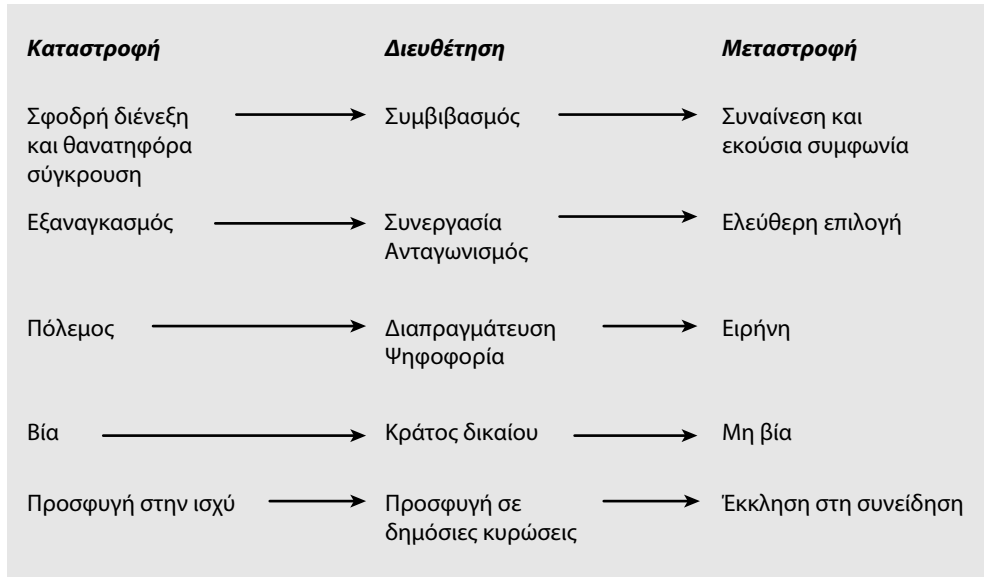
| Καταστροφή | Διευθέτηση | Μεταστροφή |
|---|---|---|
| Σφοδρή διένεξη και θανατηφόρα σύγκρουση | Συμβιβασμός | Συναίνεση και εκούσια συμφωνία |
| Εξαναγκασμός | Συνεργασία Ανταγωνισμός | Ελεύθερη επιλογή |
| Πόλεμος | Διαπραγμάτευση Ψηφοφορία | Ειρήνη |
| Βία | Κράτος δικαίου | Μη βία |
| Προσφυγή στην ισχύ | Προσφυγή σε δημόσιες κυρώσεις | Έκκληση στη συνείδηση |